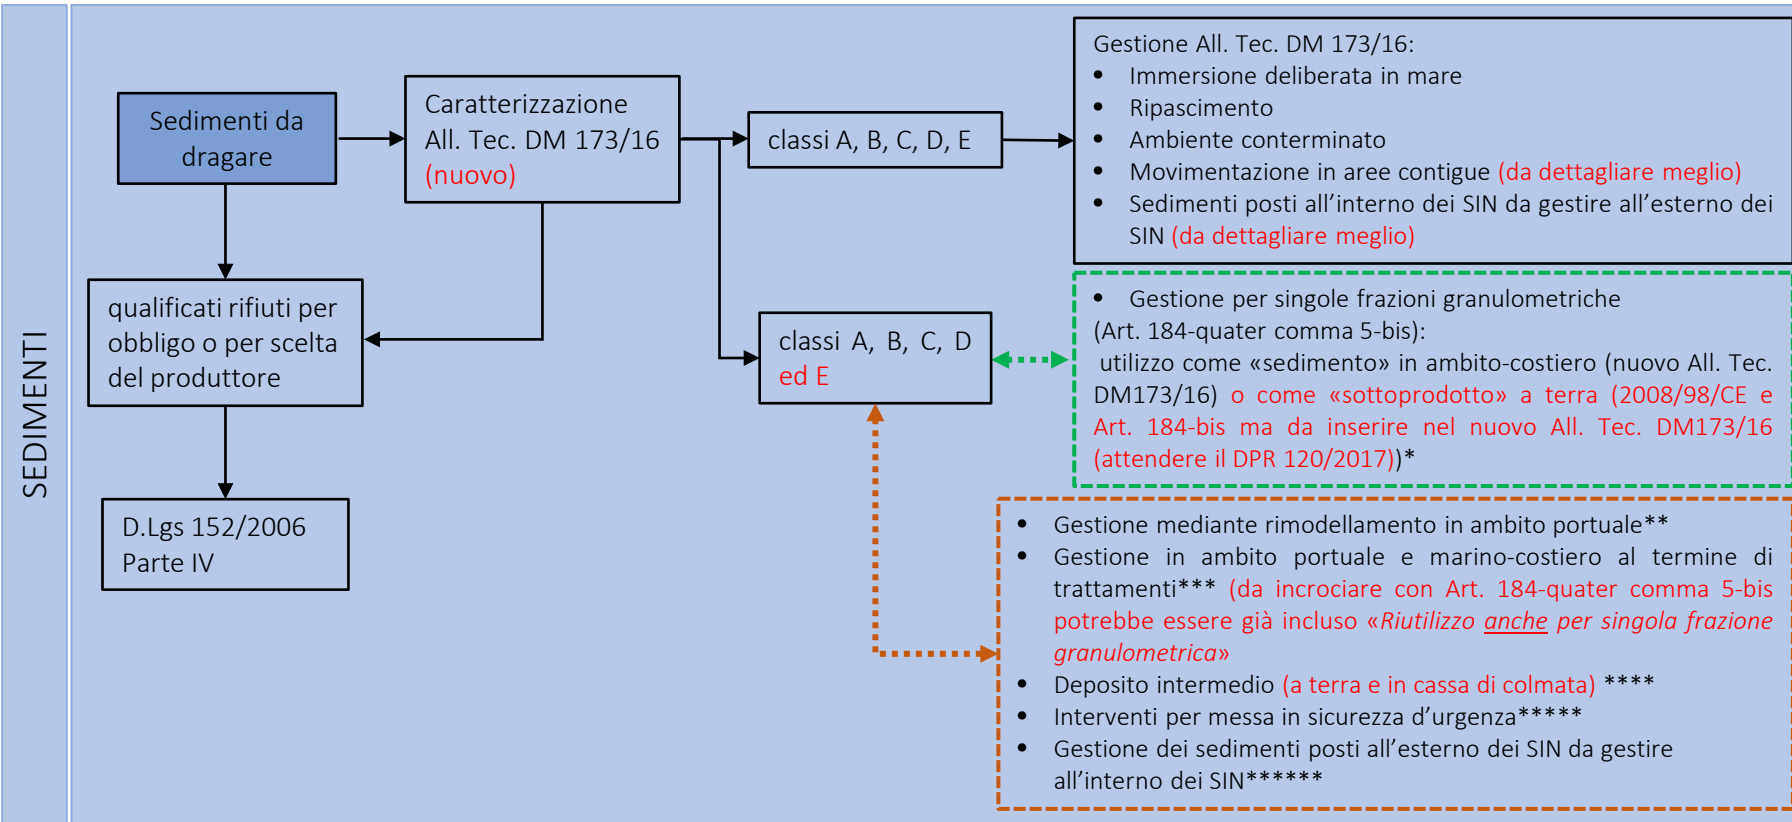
SEDIMENTI

Sedimenti da dragare

Caratterizzazione All. Tec. DM 173/16 (nuovo)

classi A, B, C, D, E

Gestione All. Tec. DM 173/16:
• Immersione deliberata in mare
• Ripascimento
• Ambiente conterminato
• Movimentazione in aree contigue (da dettagliare meglio)
• Sedimenti posti all'interno dei SIN da gestire all'esterno dei SIN (da dettagliare meglio)

qualificati rifiuti per obbligo o per scelta del produttore

classi A, B, C, D ed E

• Gestione per singole frazioni granulometriche (Art. 184-quater comma 5-bis):
utilizzo come «sedimento» in ambito-costiero (nuovo All. Tec. DM173/16) o come «sottoprodotto» a terra (2008/98/CE e Art. 184-bis ma da inserire nel nuovo All. Tec. DM173/16 (attendere il DPR 120/2017))*

D.Lgs 152/2006 Parte IV

• Gestione mediante rimodellamento in ambito portuale**
• Gestione in ambito portuale e marino-costiero al termine di trattamenti*** (da incrociare con Art. 184-quater comma 5-bis potrebbe essere già incluso «Riutilizzo anche per singola frazione granulometrica»
• Deposito intermedio (a terra e in cassa di colmata) ****
• Interventi per messa in sicurezza d'urgenza*****
• Gestione dei sedimenti posti all'esterno dei SIN da gestire all'interno dei SIN******